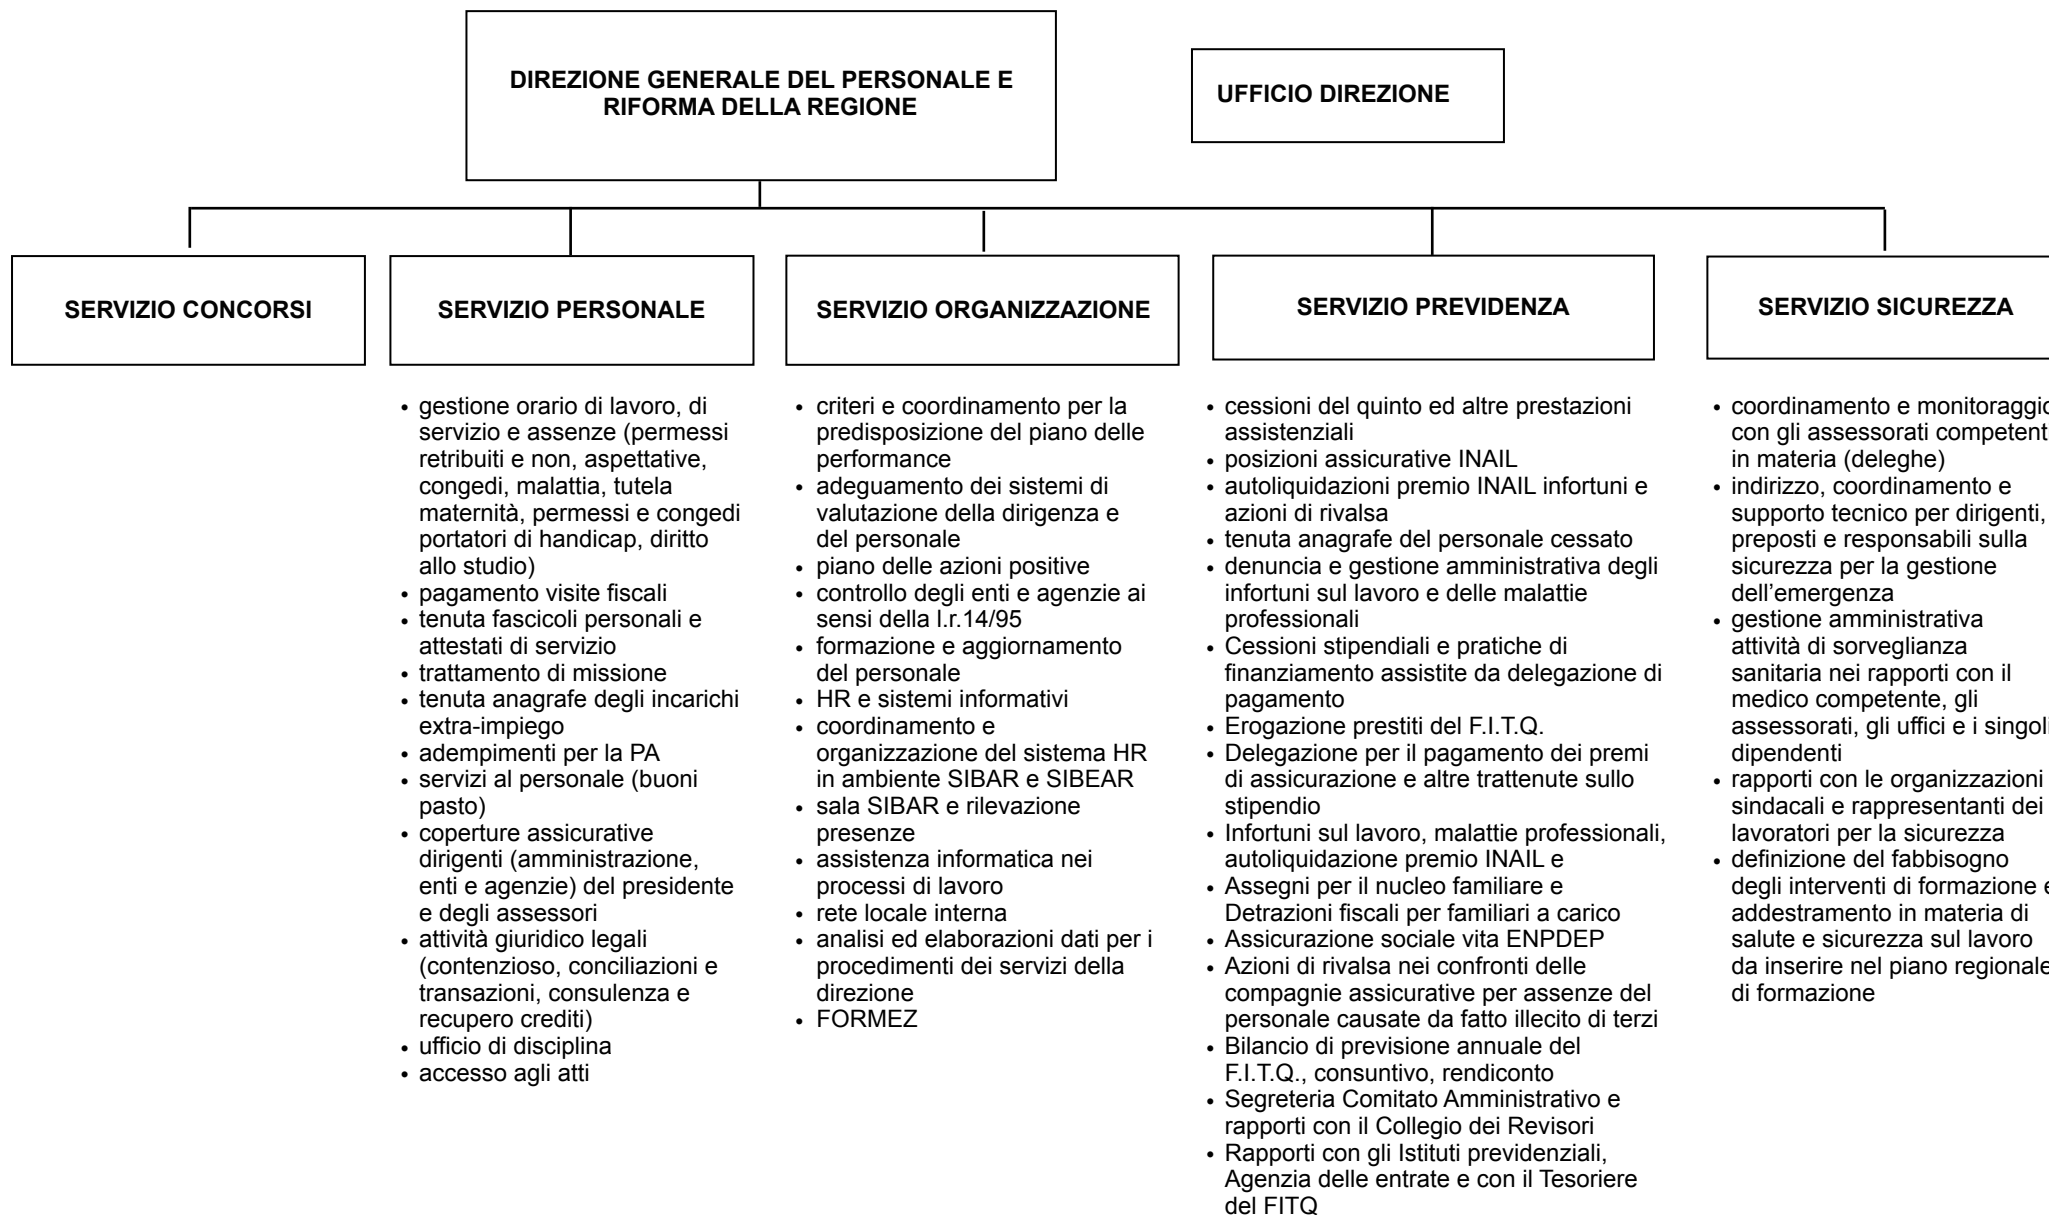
DIREZIONE GENERALE DEL PERSONALE E RIFORMA DELLA REGIONE

UFFICIO DIREZIONE

SERVIZIO CONCORSI

SERVIZIO PERSONALE

- gestione orario di lavoro, di servizio e assenze (permessi retribuiti e non, aspettative, congedi, malattia, tutela maternità, permessi e congedi portatori di handicap, diritto allo studio)
- pagamento visite fiscali
- tenuta fascicoli personali e attestati di servizio
- trattamento di missione
- tenuta anagrafe degli incarichi extra-impiego
- adempimenti per la PA
- servizi al personale (buoni pasto)
- coperture assicurative dirigenti (amministrazione, enti e agenzie) del presidente e degli assessori
- attività giuridico legali (contenzioso, conciliazioni e transazioni, consulenza e recupero crediti)
- ufficio di disciplina
- accesso agli atti

SERVIZIO ORGANIZZAZIONE

- criteri e coordinamento per la predisposizione del piano delle performance
- adeguamento dei sistemi di valutazione della dirigenza e del personale
- piano delle azioni positive
- controllo degli enti e agenzie ai sensi della l.r.14/95
- formazione e aggiornamento del personale
- HR e sistemi informativi
- coordinamento e organizzazione del sistema HR in ambiente SIBAR e SIBEAR
- sala SIBAR e rilevazione presenze
- assistenza informatica nei processi di lavoro
- rete locale interna
- analisi ed elaborazioni dati per i procedimenti dei servizi della direzione
- FORMEZ

SERVIZIO PREVIDENZA

- cessioni del quinto ed altre prestazioni assistenziali
- posizioni assicurative INAIL
- autoliquidazioni premio INAIL infortuni e azioni di rivalsa
- tenuta anagrafe del personale cessato
- denuncia e gestione amministrativa degli infortuni sul lavoro e delle malattie professionali
- Cessioni stipendiali e pratiche di finanziamento assistite da delegazione di pagamento
- Erogazione prestiti del F.I.T.Q.
- Delegazione per il pagamento dei premi di assicurazione e altre trattenute sullo stipendio
- Infortuni sul lavoro, malattie professionali, autoliquidazione premio INAIL e
- Assegni per il nucleo familiare e Detrazioni fiscali per familiari a carico
- Assicurazione sociale vita ENPDEP
- Azioni di rivalsa nei confronti delle compagnie assicurative per assenze del personale causate da fatto illecito di terzi
- Bilancio di previsione annuale del F.I.T.Q., consuntivo, rendiconto
- Segreteria Comitato Amministrativo e rapporti con il Collegio dei Revisori
- Rapporti con gli Istituti previdenziali, Agenzia delle entrate e con il Tesoriere del FITQ

SERVIZIO SICUREZZA

- coordinamento e monitoraggio con gli assessorati competenti in materia (deleghe)
- indirizzo, coordinamento e supporto tecnico per dirigenti, preposti e responsabili sulla sicurezza per la gestione dell’emergenza
- gestione amministrativa attività di sorveglianza sanitaria nei rapporti con il medico competente, gli assessorati, gli uffici e i singoli dipendenti
- rapporti con le organizzazioni sindacali e rappresentanti dei lavoratori per la sicurezza
- definizione del fabbisogno degli interventi di formazione e addestramento in materia di salute e sicurezza sul lavoro da inserire nel piano regionale di formazione